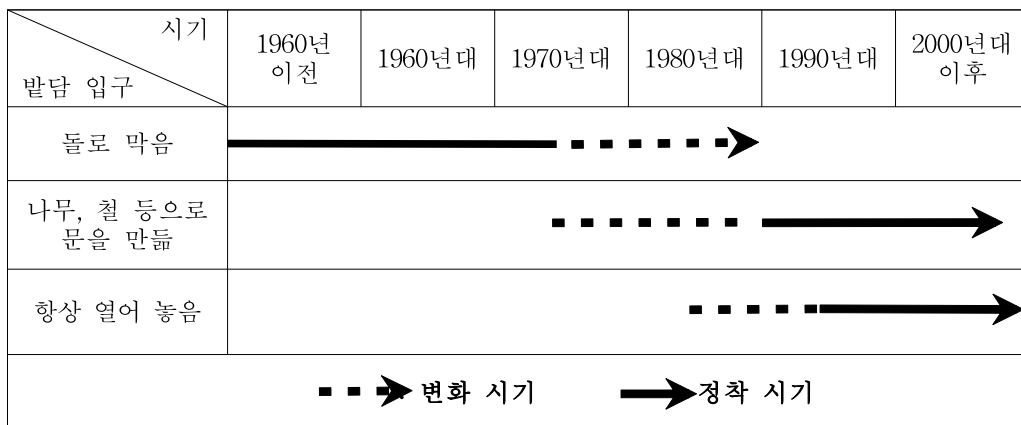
| 시기 / 밭담 입구 | 1960년 이전 | 1960년대 | 1970년대 | 1980년대 | 1990년대 | 2000년대 이후 |
|---|---|---|---|---|---|---|
| 돌로 막음 | | | | | | |
| 나무, 철 등으로 문을 만듦 | | | | | | |
| 항상 열어 놓음 | | | | | | |

변화 시기 정착 시기